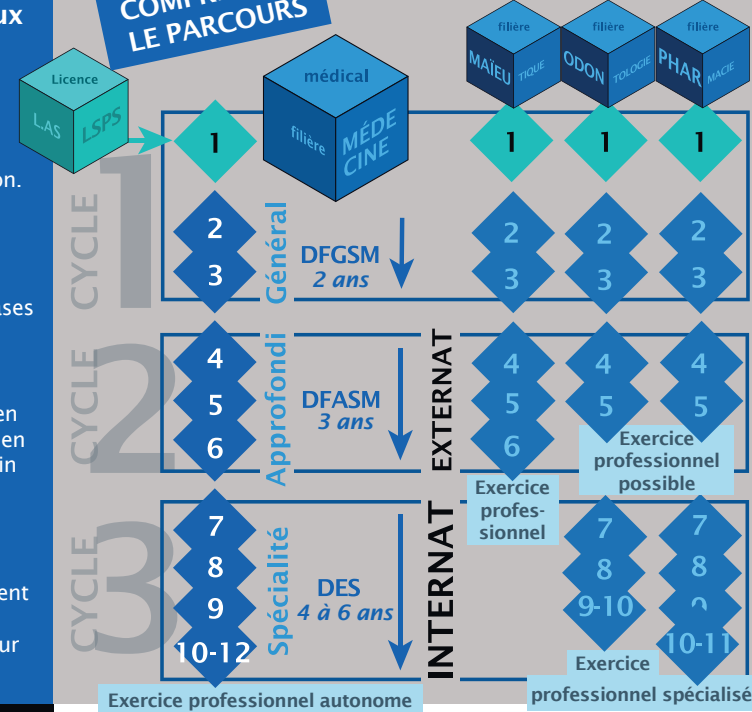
ux

on.

ses

en
en
in

ent

ur

COMP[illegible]
LE PARCOURS

Licence
L.AS
LSPS

médical
filière
MÉDECINE

filière
MAÏEUTIQUE

filière
ODONTOLOGIE

filière
PHARMACIE

1
1
1
1

CYCLE 1
Général
2
3
DFGSM
2 ans
2
3
2
3
2
3

CYCLE 2
Approfondi
4
5
6
DFASM
3 ans
EXTERNAT
4
5
6
4
5
4
5
Exercice professionnel possible
Exercice profes-sionnel

CYCLE 3
Spécialité
7
8
9
10-12
DES
4 à 6 ans
INTERNAT
7
8
9-10
7
8
9
10-11
Exercice professionnel spécialisé
Exercice professionnel autonome